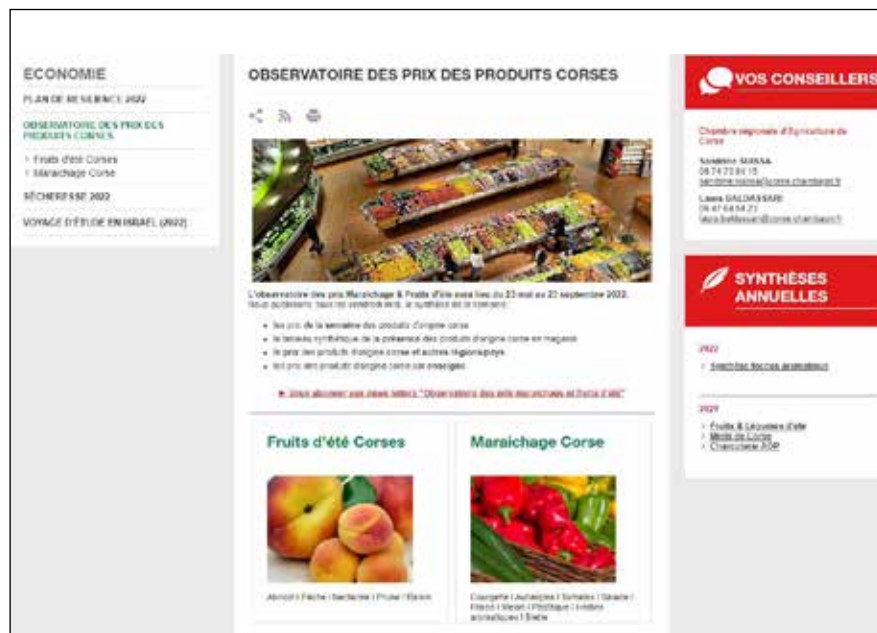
ECONOMIE

PLAN DE RESILIENCE 2022

OBSERVATOIRE DES PRIX DES PRODUITS CORSES

› Fruits d'été Corses
› Maraichage Corse

SÉCHERESSE 2022

VOYAGE D'ÉTUDE EN ISRAEL (2022)

OBSERVATOIRE DES PRIX DES PRODUITS CORSES

L'observatoire des prix Maraichage & Fruits d'été aura lieu du 23 mai au 23 septembre 2022. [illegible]

- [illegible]
- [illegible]
- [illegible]
- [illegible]

► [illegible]

Fruits d'été Corses

Abricot | Pêche | Nectarine | Prune | Raisin

Maraichage Corse

Courgette | Aubergine | Tomates | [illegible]

VOS CONSEILLERS

Chambre régionale d'Agriculture de Corse

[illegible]
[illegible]
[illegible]

Laura BALDASSARI
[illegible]
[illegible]

SYNTHÈSES ANNUELLES

2022

› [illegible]

2021

› Fruits & Légumes d'été
› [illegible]
› Charcuterie AOP